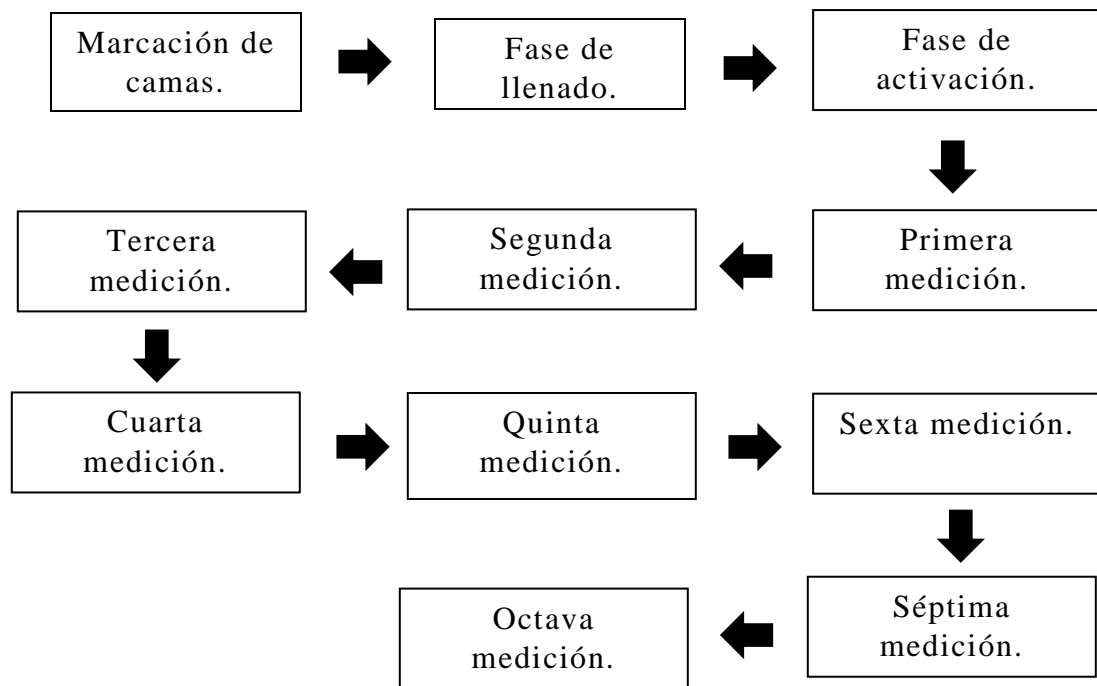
Marcación de camas.

Fase de llenado.

Fase de activación.

Primera medición.

Segunda medición.

Tercera medición.

Cuarta medición.

Quinta medición.

Sexta medición.

Séptima medición.

Octava medición.